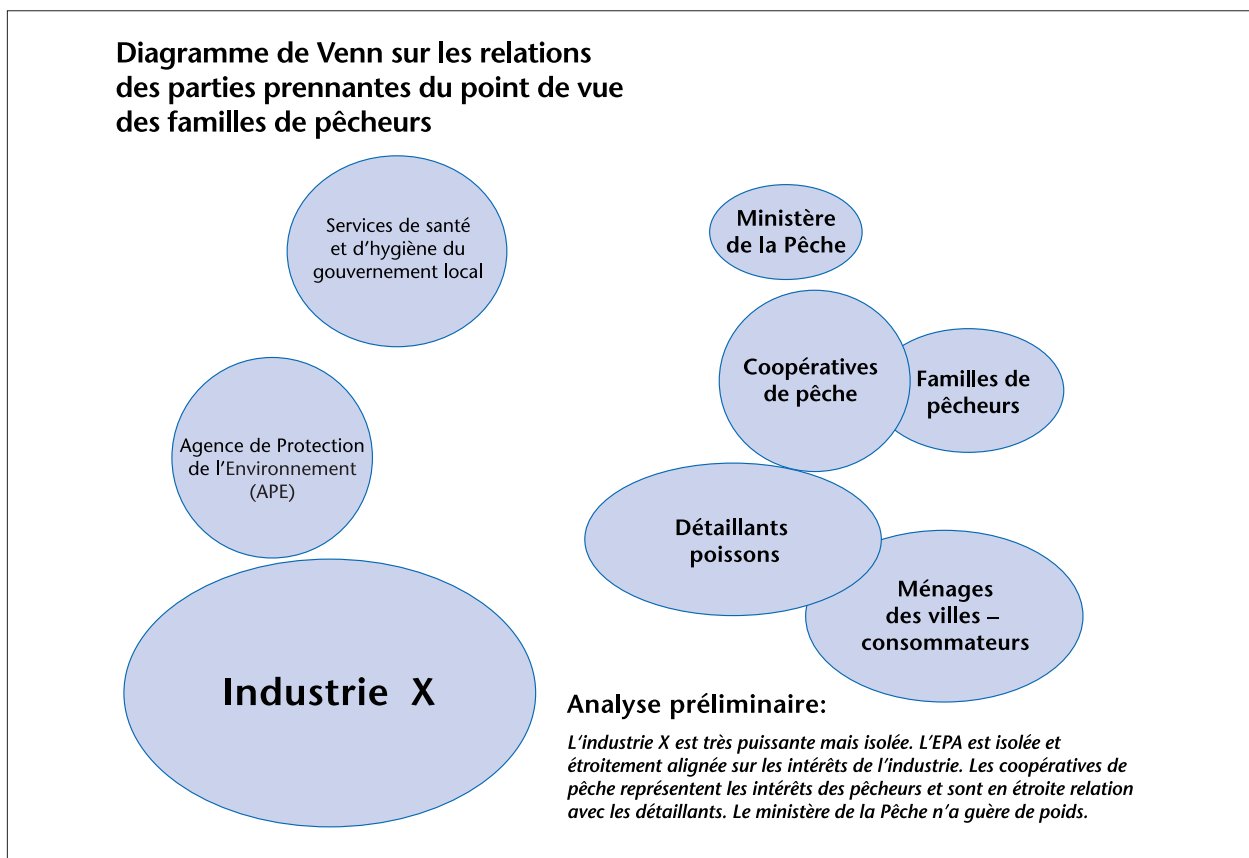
Diagramme de Venn sur les relations des parties prennantes du point de vue des familles de pêcheurs

Services de santé et d'hygiène du gouvernement local

Agence de Protection de l'Environnement (APE)

Industrie X

Ministère de la Pêche

Coopératives de pêche

Familles de pêcheurs

Détaillants poissons

Ménages des villes – consommateurs

Analyse préliminaire:

L'industrie X est très puissante mais isolée. L'EPA est isolée et étroitement alignée sur les intérêts de l'industrie. Les coopératives de pêche représentent les intérêts des pêcheurs et sont en étroite relation avec les détaillants. Le ministère de la Pêche n'a guère de poids.